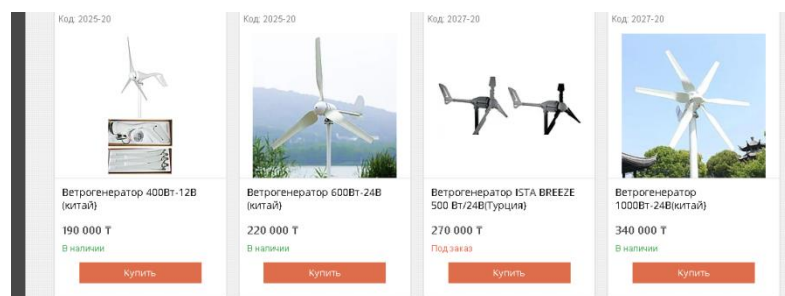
Код: 2025-20

Ветрогенератор 400Вт-12В (китай)

190 000 Т

В наличии

Купить

Код: 2025-20

Ветрогенератор 600Вт-24В (китай)

220 000 Т

В наличии

Купить

Код: 2027-20

Ветрогенератор ISTA BREEZE 500 Вт/24В(Турция)

270 000 Т

Под заказ

Купить

Код: 2027-20

Ветрогенератор 1000Вт-24В(китай)

340 000 Т

В наличии

Купить